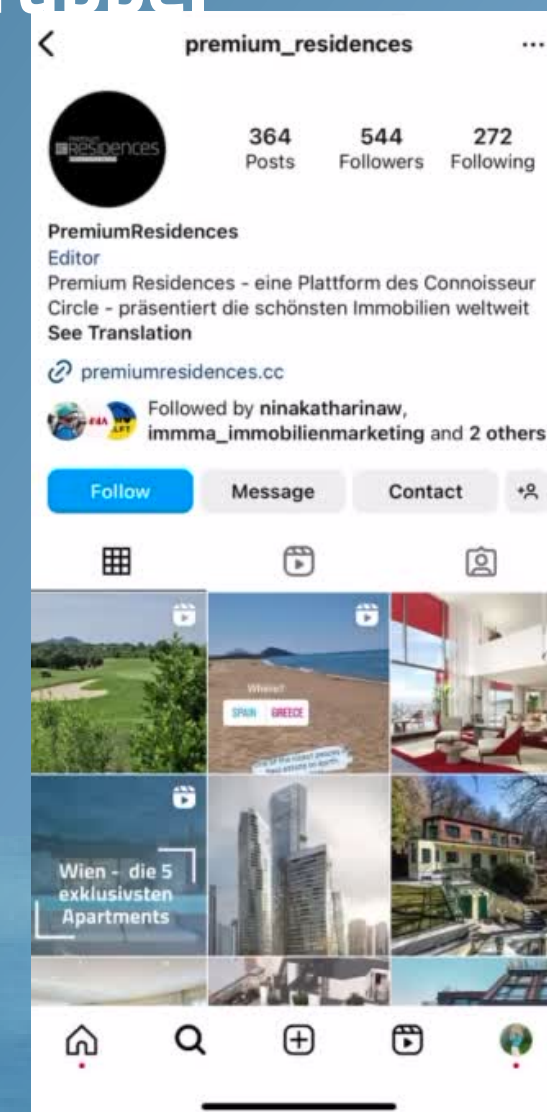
premium_residences

Residences

364 Posts
544 Followers
272 Following

PremiumResidences
Editor
Premium Residences - eine Plattform des Connoisseur Circle - präsentiert die schönsten Immobilien weltweit
See Translation

premiumresidences.cc

Followed by ninakatharinaw, immma_immobilienmarketing and 2 others

Follow
Message
Contact

Where?
SPAIN
GREECE

Wien - die 5 exklusivsten Apartments